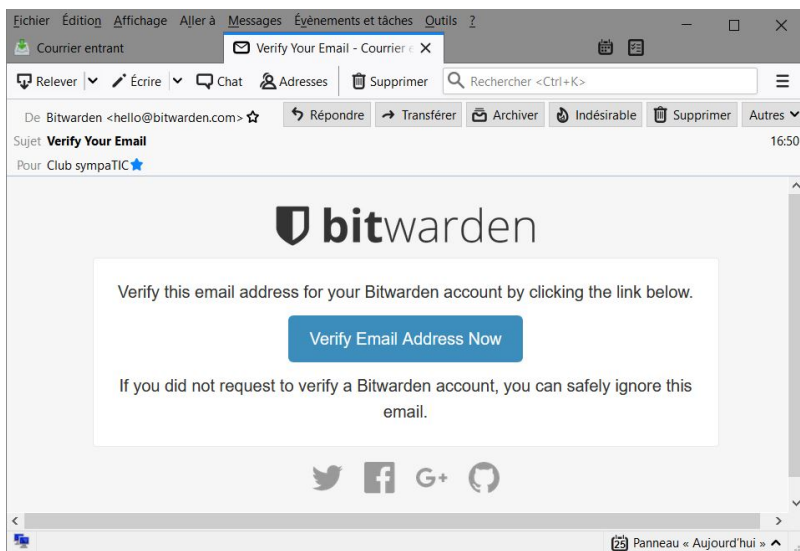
Fichier Édition Affichage Aller à Messages Évènements et tâches Outils ?

Courrier entrant

Verify Your Email - Courrier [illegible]

Relever Écrire Chat Adresses Supprimer Rechercher <Ctrl+K>

De Bitwarden <hello@bitwarden.com>

Répondre Transférer Archiver Indésirable Supprimer Autres

Sujet Verify Your Email

16:50

Pour Club sympaTIC

bitwarden

Verify this email address for your Bitwarden account by clicking the link below.

Verify Email Address Now

If you did not request to verify a Bitwarden account, you can safely ignore this email.

G+

25 Panneau « Aujourd'hui »